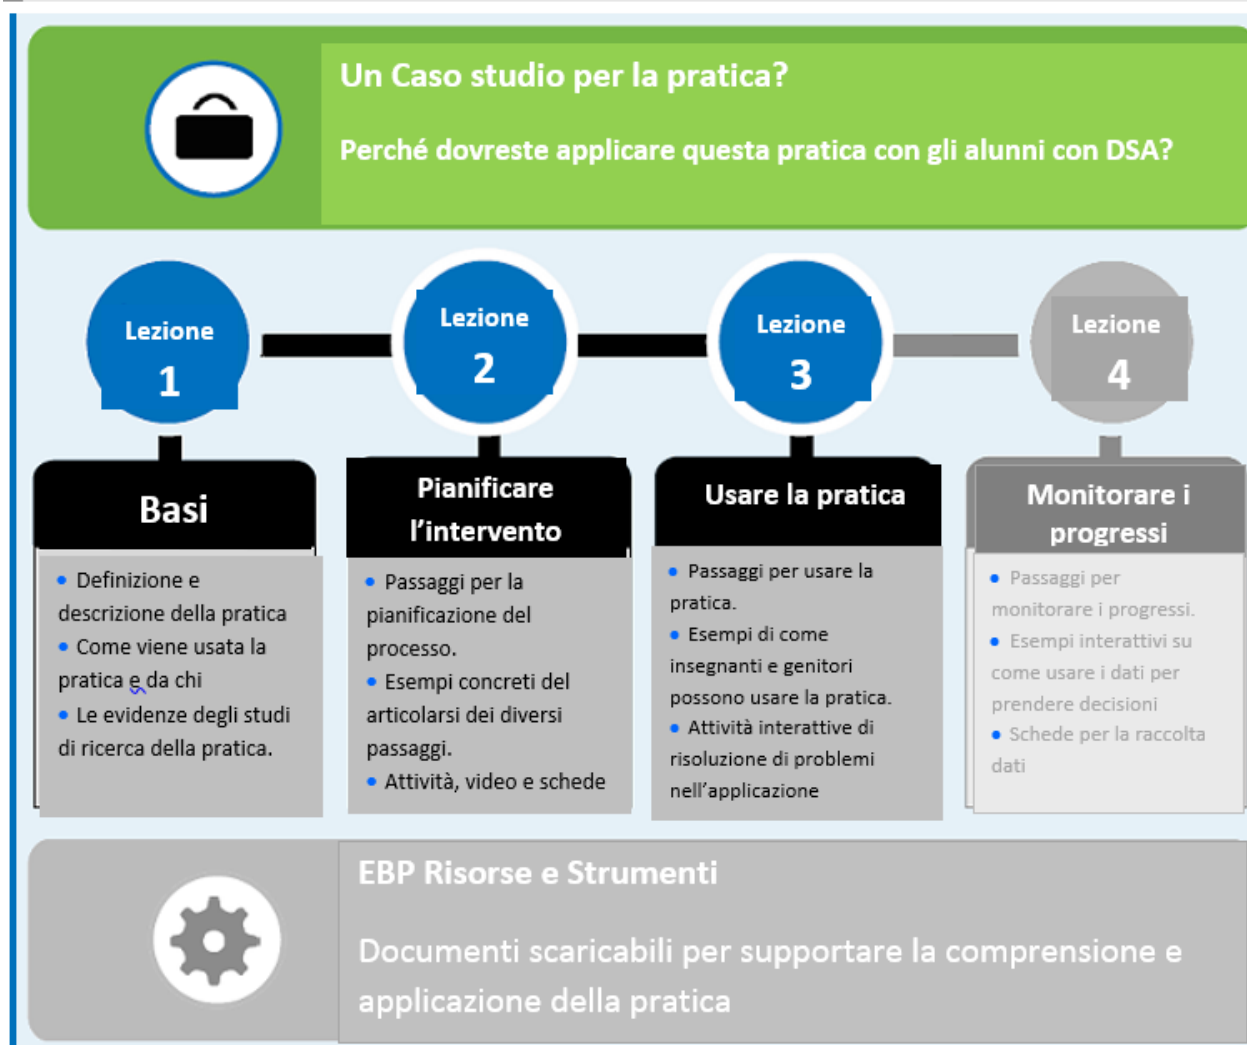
Un Caso studio per la pratica?

Perché dovreste applicare questa pratica con gli alunni con DSA?

Lezione 1

Lezione 2

Lezione 3

Lezione 4

Basi

• Definizione e descrizione della pratica
• Come viene usata la pratica e da chi
• Le evidenze degli studi di ricerca della pratica.

Pianificare l'intervento

• Passaggi per la pianificazione del processo.
• Esempi concreti del articolarsi dei diversi passaggi.
• Attività, video e schede

Usare la pratica

• Passaggi per usare la pratica.
• Esempi di come insegnanti e genitori possono usare la pratica.
• Attività interattive di risoluzione di problemi nell'applicazione

Monitorare i progressi

• Passaggi per monitorare i progressi.
• Esempi interattivi su come usare i dati per prendere decisioni
• Schede per la raccolta dati

EBP Risorse e Strumenti

Documenti scaricabili per supportare la comprensione e applicazione della pratica